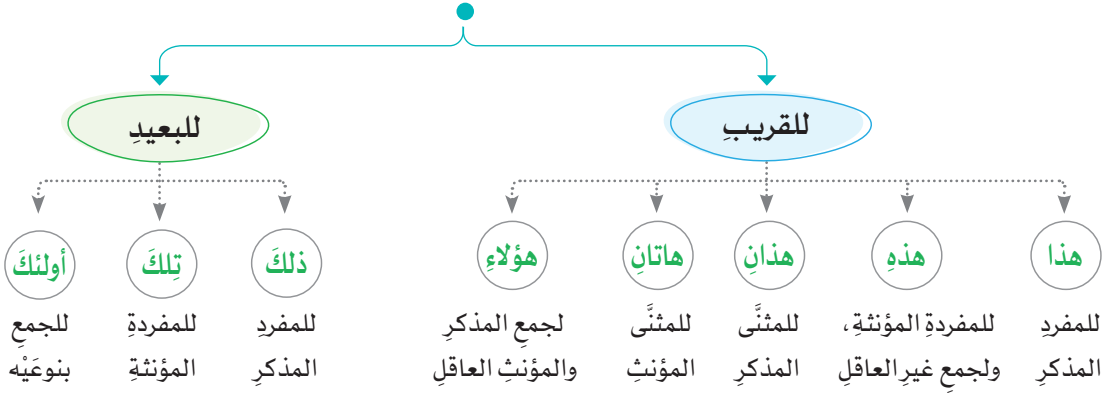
للقريبِ

هذا
للمفردِ المذكرِ

هذهِ
للمفردةِ المؤنثةِ، ولجمعِ غيرِ العاقلِ

هذانِ
للمثنَّى المذكرِ

هاتانِ
للمثنَّى المؤنثِ

هؤلاءِ
لجمعِ المذكرِ والمؤنثِ العاقلِ

للبعيدِ

ذلكَ
للمفردِ المذكرِ

تِلكَ
للمفردةِ المؤنثةِ

أولئكَ
للجمعِ بنوعَيْه